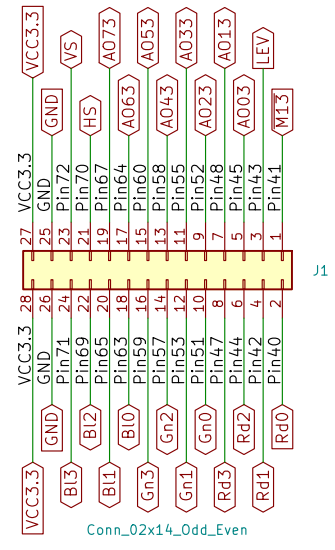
VCC3.3
VS
AO73
AO53
AO33
AO13
LEV
GND
HS
AO63
AO43
AO23
AO03
M13
VCC3.3
GND
Pin72
Pin70
Pin67
Pin64
Pin60
Pin58
Pin55
Pin52
Pin48
Pin45
Pin43
Pin41
27
25
23
21
19
17
15
13
11
9
7
5
3
1
J1
28
26
24
22
20
18
16
14
12
10
8
6
4
2
VCC3.3
GND
Pin71
Pin69
Pin65
Pin63
Pin59
Pin57
Pin53
Pin51
Pin47
Pin44
Pin42
Pin40
GND
Bl2
Bl0
Gn2
Gn0
Rd2
Rd0
VCC3.3
Bl3
Bl1
Gn3
Gn1
Rd3
Rd1
Conn_02x14_Odd_Even